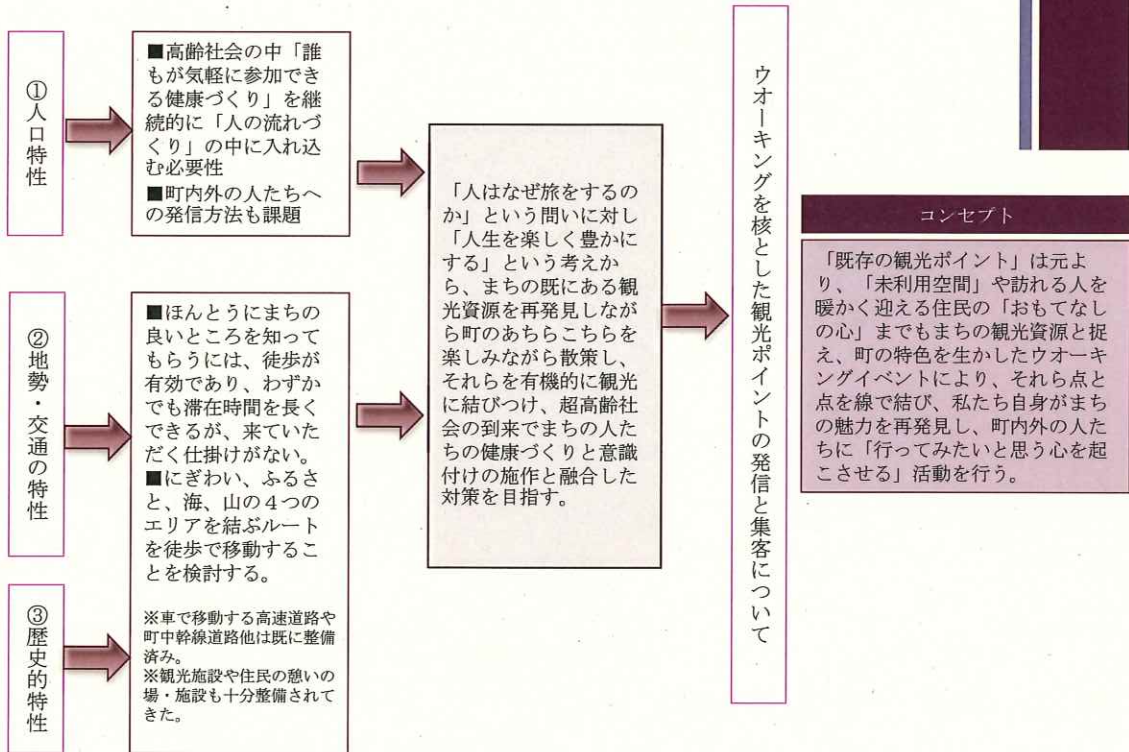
①人口特性

■高齢社会の中「誰もが気軽に参加できる健康づくり」を継続的に「人の流れづくり」の中に入れ込む必要性
■町内外の人たちへの発信方法も課題

②地勢・交通の特性

■ほんとうにまちの良いところを知ってもらうには、徒歩が有効であり、わずかでも滞在時間を長くできるが、来ていただく仕掛けがない。
■にぎわい、ふるさと、海、山の４つのエリアを結ぶルートを徒歩で移動することを検討する。

③歴史的特性

※車で移動する高速道路や町中幹線道路他は既に整備済み。
※観光施設や住民の憩いの場・施設も十分整備されてきた。

「人はなぜ旅をするのか」という問いに対し「人生を楽しく豊かにする」という考えから、まちの既にある観光資源を再発見しながら町のあちらこちらを楽しみながら散策し、それらを有機的に観光に結びつけ、超高齢社会の到来でまちの人たちの健康づくりと意識付けの施作と融合した対策を目指す。

ウオーキングを核とした観光ポイントの発信と集客について

コンセプト

「既存の観光ポイント」は元より、「未利用空間」や訪れる人を暖かく迎える住民の「おもてなしの心」までもまちの観光資源と捉え、町の特色を生かしたウオーキングイベントにより、それら点と点を線で結び、私たち自身がまちの魅力を再発見し、町内外の人たちに「行ってみたいと思う心を起こさせる」活動を行う。